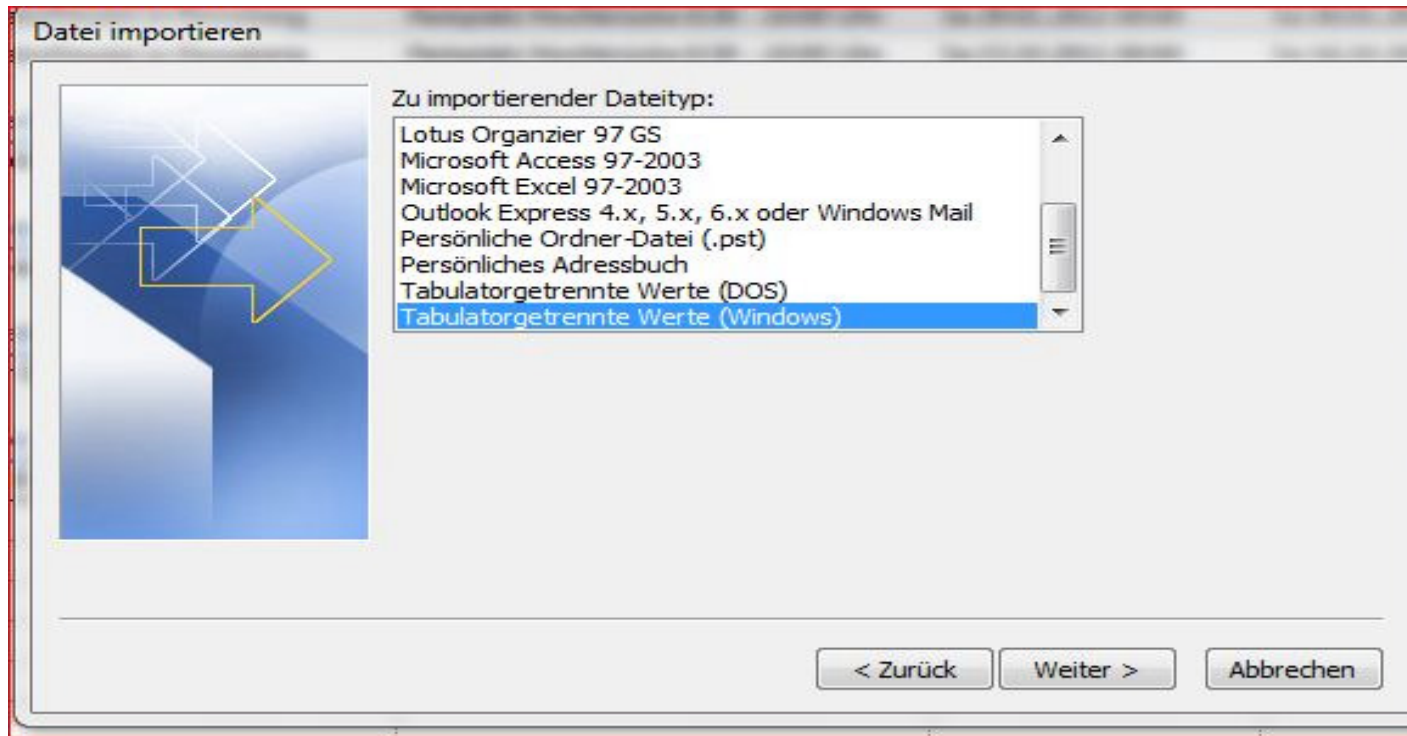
Datei importieren

Zu importierender Dateityp:

Lotus Organzier 97 GS
Microsoft Access 97-2003
Microsoft Excel 97-2003
Outlook Express 4.x, 5.x, 6.x oder Windows Mail
Persönliche Ordner-Datei (.pst)
Persönliches Adressbuch
Tabulatorgetrennte Werte (DOS)
Tabulatorgetrennte Werte (Windows)

< Zurück
Weiter >
Abbrechen